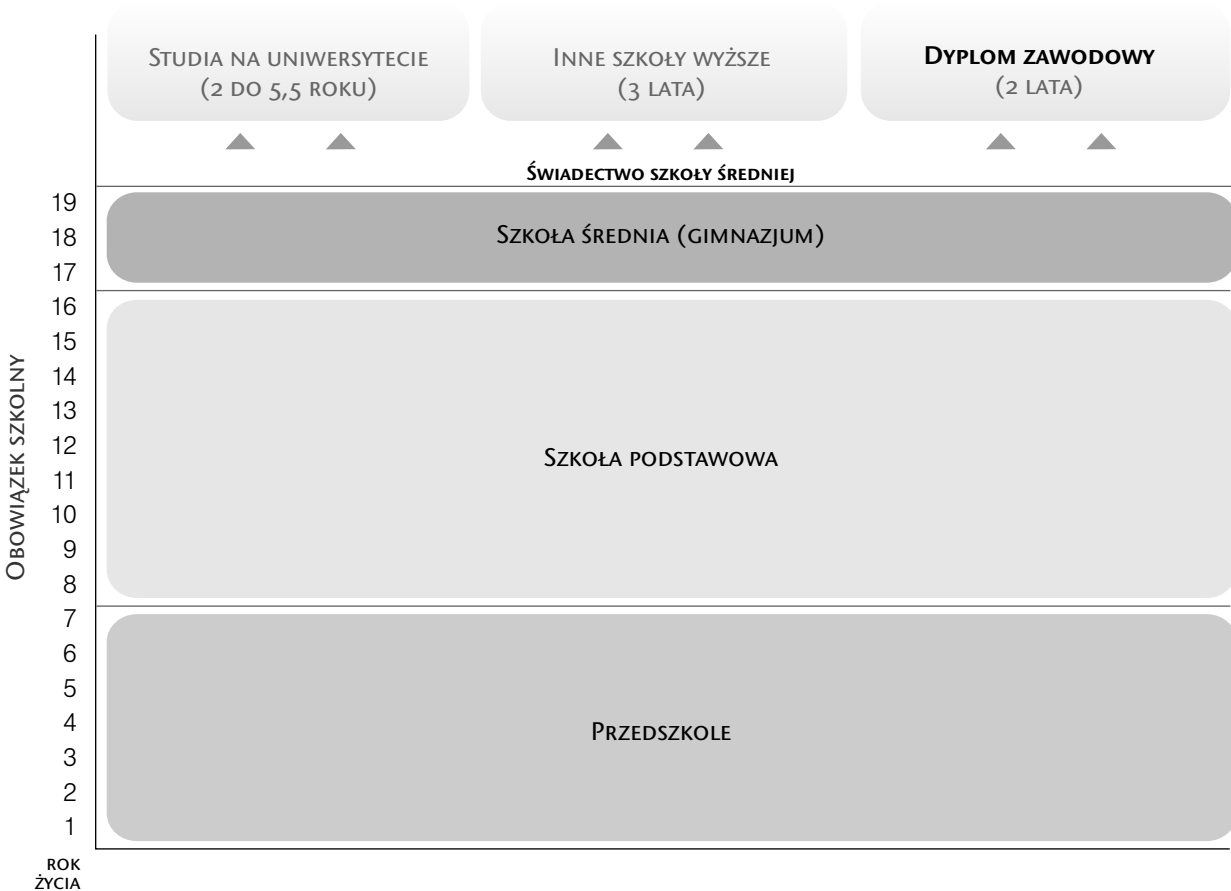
Studia na uniwersytecie
(2 do 5,5 roku)

Inne szkoły wyższe
(3 lata)

Dyplom zawodowy
(2 lata)

Świadectwo szkoły średniej

19
18
17
Szkoła średnia (gimnazjum)

16
15
14
13
12
11
10
9
8
Szkoła podstawowa

7
6
5
4
3
2
1
Przedszkole

Obowiązek szkolny

rok życia